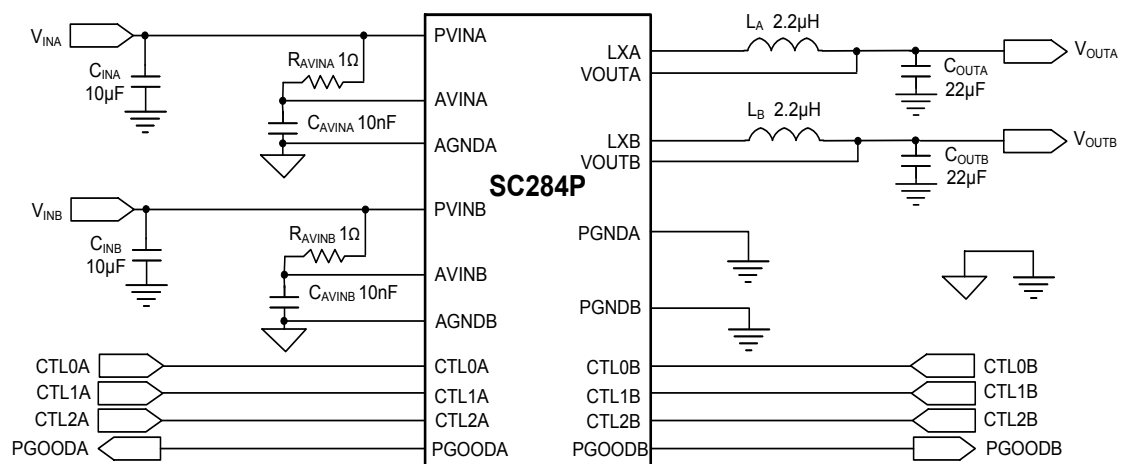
$V_{INA}$
$C_{INA}$
10µF
$R_{AVINA}$ 1Ω
$C_{AVINA}$ 10nF
PVINA
AVINA
AGNDA
LXA
VOUTA
$L_A$ 2.2µH
$C_{OUTA}$
22µF
$V_{OUTA}$
LXB
VOUTB
$L_B$ 2.2µH
$C_{OUTB}$
22µF
$V_{OUTB}$
SC284P
$V_{INB}$
$C_{INB}$
10µF
PVINB
$R_{AVINB}$ 1Ω
AVINB
$C_{AVINB}$ 10nF
AGNDB
PGNDA
PGNDB
CTL0A
CTL1A
CTL2A
PGOODA
CTL0A
CTL1A
CTL2A
PGOODA
CTL0B
CTL1B
CTL2B
PGOODB
CTL0B
CTL1B
CTL2B
PGOODB